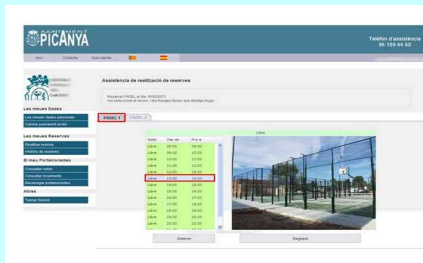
PICANYA

Telefon d'assistència 96 159 44 60

Inici Contacte Guia ràpida

Les meues Dades

Les meues dades personals

Canviar paraula accés

Les meues Reserves

Realitzar reserva

Històric de reserves

El meu Portamonedes

Consultar saldo

Consultar moviments

Recarregar portamonedes

Altres

Tancar Sessió

Assistència de realització de reserves

Reserva PADEL el dia 16/02/2011

Ara seleccione el recurs i les franges hores que desitja triar.

PADEL 1 PADEL 2

Lliure

| Estat | Des de | Fins a |
|---|---|---|
| Lliure | 08:00 | 09:00 |
| Lliure | 09:00 | 10:00 |
| Lliure | 10:00 | 11:00 |
| Lliure | 11:00 | 12:00 |
| Lliure | 12:00 | 13:00 |
| Lliure | 13:00 | 14:00 |
| Lliure | 14:00 | 15:00 |
| Lliure | 15:00 | 16:00 |
| Lliure | 16:00 | 17:00 |
| Lliure | 17:00 | 18:00 |
| Lliure | 18:00 | 19:00 |
| Lliure | 19:00 | 20:00 |
| Lliure | 20:00 | 21:00 |

Anterior Següent